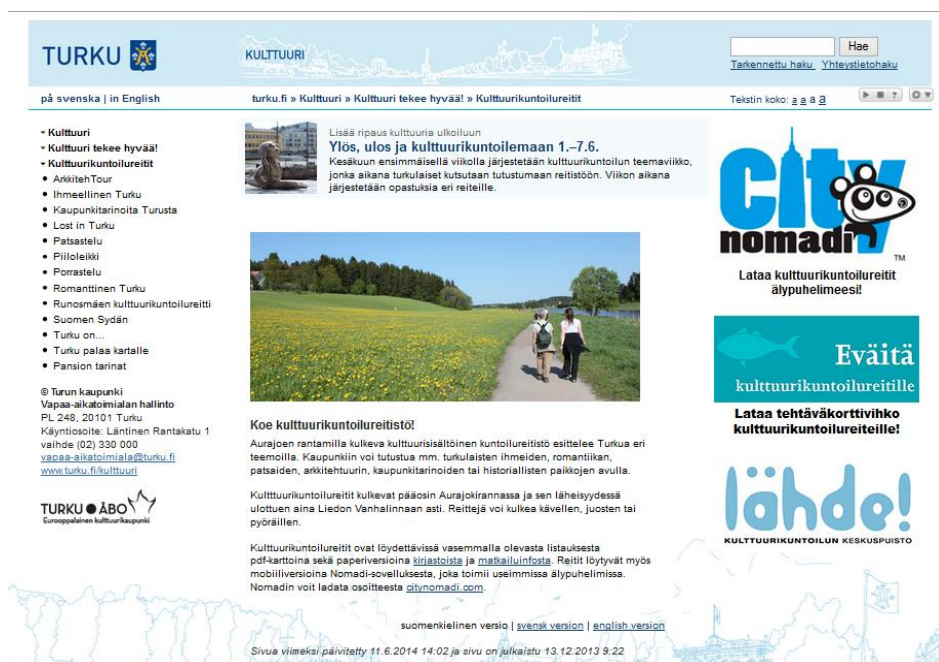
TURKU

KULTTUURI

Hae

Tarkennettu haku Yhteystietohaku

på svenska | in English

turku.fi » Kulttuuri » Kulttuuri tekee hyvää! » Kulttuurikuntoilureitit

Tekstin koko: a a a a

- Kulttuuri
- Kulttuuri tekee hyvää!
- Kulttuurikuntoilureitit
- ArkkitehTour
- Ihmeellinen Turku
- Kaupunkitarinoita Turusta
- Lost in Turku
- Patsastelu
- Piiloleikki
- Porrastelu
- Romanttinen Turku
- Runosmäen kulttuurikuntoilureitti
- Suomen Sydän
- Turku on...
- Turku palaa kartalle
- Pansion tarinat

© Turun kaupunki
Vapaa-aikatoimialan hallinto
PL 248, 20101 Turku
Käyntiosoite: Läntinen Rantakatu 1
vaihde (02) 330 000
vapaa-aikatoimiala@turku.fi
www.turku.fi/kulttuuri

TURKU ● ÅBO
Eurooppalainen kulttuurikaupunki

Lisää ripaus kulttuuria ulkoiluun

Ylös, ulos ja kulttuurikuntoilemaan 1.–7.6.

Kesäkuun ensimmäisellä viikolla järjestetään kulttuurikuntoilun teemaviikko, jonka aikana turkulaiset kutsutaan tutustumaan reitistöön. Viikon aikana järjestetään opastuksia eri reiteille.

Koe kulttuurikuntoilureitistö!

Aurajoen rantamilla kulkeva kulttuurisisältöinen kuntoilureitistö esittelee Turkua eri teemoilla. Kaupunkiin voi tutustua mm. turkulaisten ihmeiden, romantiikan, patsaiden, arkkitehtuurin, kaupunkitarinoiden tai historiallisten paikkojen avulla.

Kultttuurikuntoilureitit kulkevat pääosin Aurajokirannassa ja sen läheisyydessä ulottuen aina Liedon Vanhalinnaan asti. Reittejä voi kulkea kävellen, juosten tai pyöräillen.

Kulttuurikuntoilureitit ovat löydettävissä vasemmalla olevasta listauksesta pdf-karttoina sekä paperiversioina kirjastoista ja matkailuinfosta. Reitit löytyvät myös mobiiliversioina Nomadi-sovelluksesta, joka toimii useimmissa älypuhelimissa. Nomadin voit ladata osoitteesta citynomadi.com.

City nomadi TM

Lataa kulttuurikuntoilureitit älypuhelimeesi!

Eväitä kulttuurikuntoilureitille

Lataa tehtäväkorttivihko kulttuurikuntoilureiteille!

lähde!
KULTTUURIKUNTOILUN KESKUSPUISTO

suomenkielinen versio | svensk version | english version

Sivua viimeksi päivitetty 11.6.2014 14:02 ja sivu on julkaistu 13.12.2013 9:22